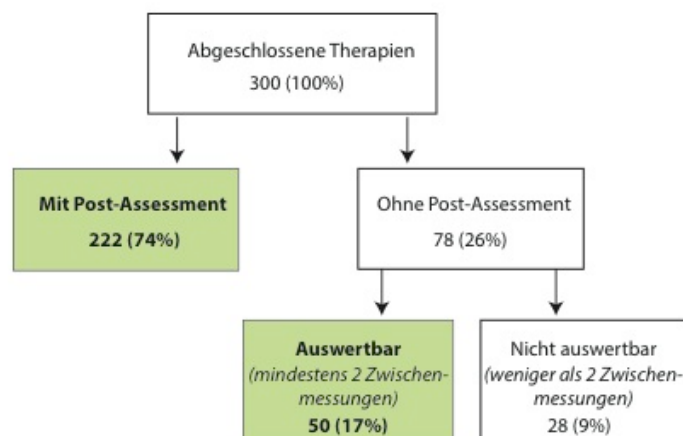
Abgeschlossene Therapien
300 (100%)

Mit Post-Assessment
222 (74%)

Ohne Post-Assessment
78 (26%)

Auswertbar
(mindestens 2 Zwischenmessungen)
50 (17%)

Nicht auswertbar
(weniger als 2 Zwischenmessungen)
28 (9%)